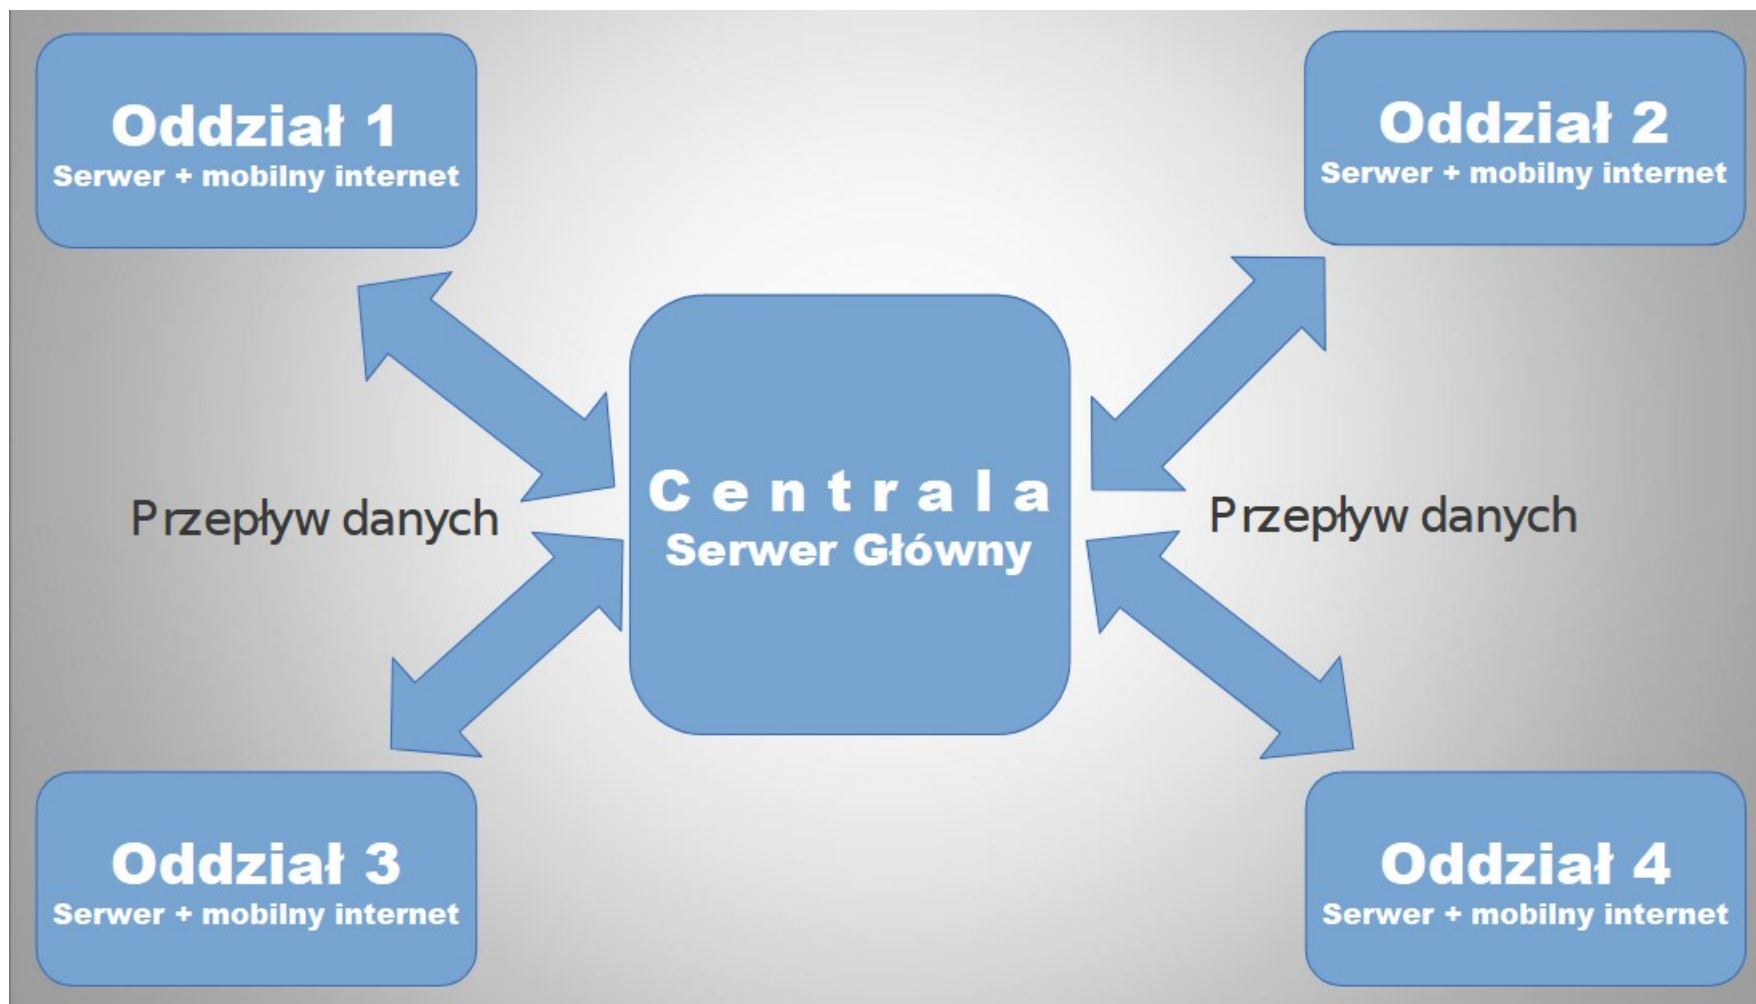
Oddział 1
Serwer + mobilny internet

Oddział 2
Serwer + mobilny internet

Przepływ danych

Centrala
Serwer Główny

Przepływ danych

Oddział 3
Serwer + mobilny internet

Oddział 4
Serwer + mobilny internet